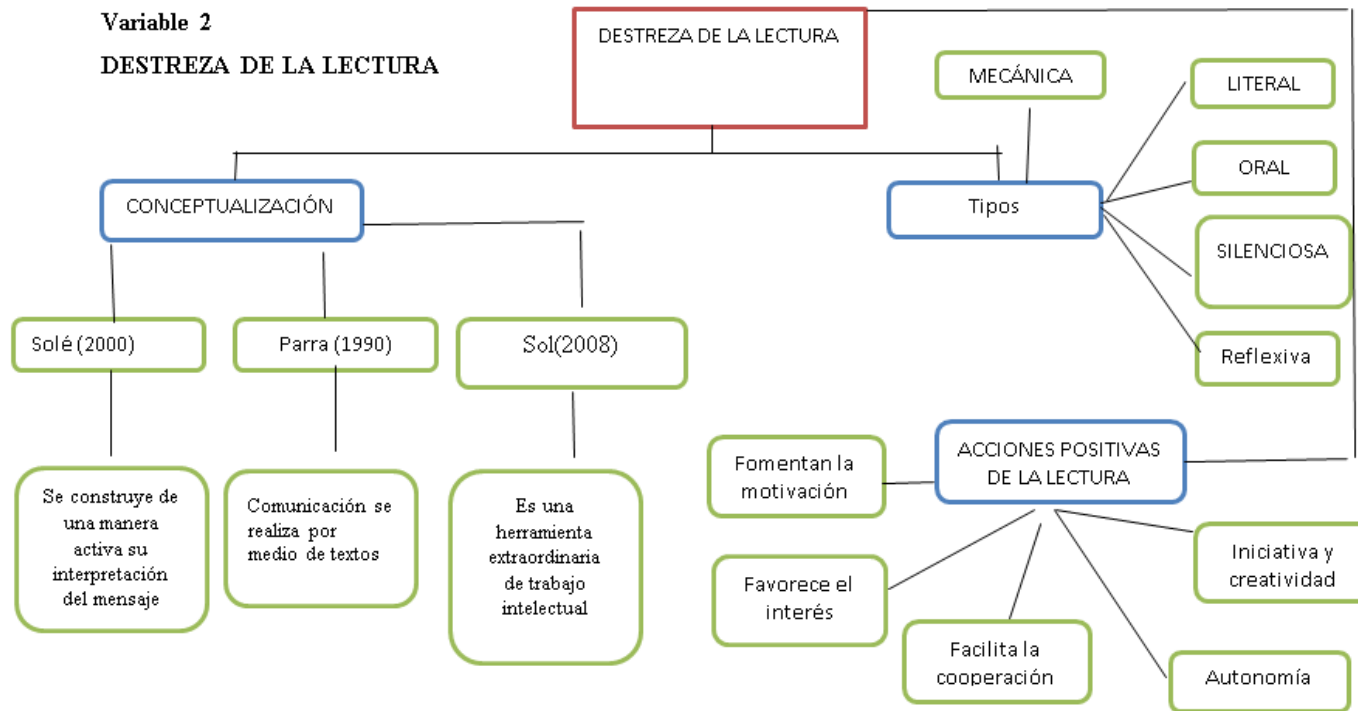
Variable 2

DESTREZA DE LA LECTURA

DESTREZA DE LA LECTURA

CONCEPTUALIZACIÓN

Solé (2000)

Se construye de una manera activa su interpretación del mensaje

Parra (1990)

Comunicación se realiza por medio de textos

Sol(2008)

Es una herramienta extraordinaria de trabajo intelectual

Tipos

MECÁNICA

LITERAL

ORAL

SILENCIOSA

Reflexiva

ACCIONES POSITIVAS DE LA LECTURA

Fomentan la motivación

Favorece el interés

Facilita la cooperación

Autonomía

Iniciativa y creatividad